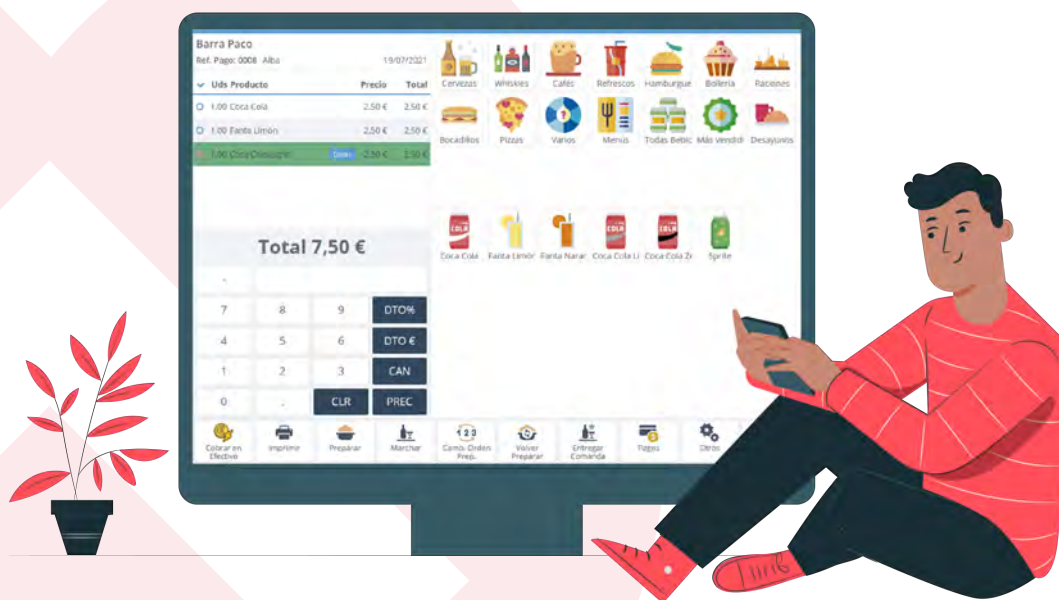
Barra Paco
Ref. Pago: 0008 Alba 19/07/2021

| Uds Producto | Precio | Total |
|---|---|---|
| 1,00 Coca Cola | 2,50 € | 2,50 € |
| 1,00 Fanta Limón | 2,50 € | 2,50 € |
| 1,00 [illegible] | 2,50 € | 2,50 € |

Total 7,50 €

7 8 9 DTO%
4 5 6 DTO €
1 2 3 CAN
0 . CLR PREC

Cervezas Whiskies Cafés Refrescos Hamburgue Bollería Raciones
Bocadillos Pizzas Varios Menús Todas Bebic Más Vendidi Desayunos

Coca Cola Fanta Limón Fanta Naran Coca Cola Li Coca Cola Zi Sprite

Cobrar en Efectivo Imprimir Preparar Marchar Camb. Orden Prep. Volver Preparar Entregar Comanda Tiquet Otros